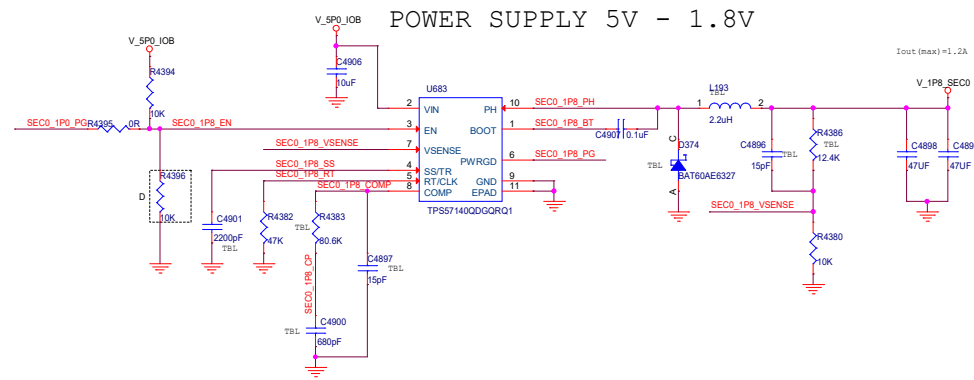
POWER SUPPLY 5V - 1.8V

V_5P0_IOB
V_5P0_IOB
Iout(max)=1.2A
V_1P8_SEC0
R4394
10K
C4906
10uF
U683
VIN
EN
VSENSE
SS/TR
RT/CLK
COMP
PH
BOOT
PWRGD
GND
EPAD
TPS57140QDGQRQ1
2
3
7
4
5
8
10
1
6
9
11
SEC0_1P0_PG
R4395
0R
SEC0_1P8_EN
SEC0_1P8_VSENSE
SEC0_1P8_SS
SEC0_1P8_RT
SEC0_1P8_COMP
SEC0_1P8_PH
SEC0_1P8_BT
SEC0_1P8_PG
C4907
0.1uF
L193
TBL
2.2uH
1
2
C
D374
TBL
A
BAT60AE6327
C4896
TBL
15pF
R4386
TBL
12.4K
C4898
47UF
C489
47UF
SEC0_1P8_VSENSE
R4380
10K
D
R4396
10K
C4901
2200pF
TBL
R4382
47K
R4383
TBL
80.6K
C4897
TBL
15pF
SEC0_1P8_CP
C4900
TBL
680pF